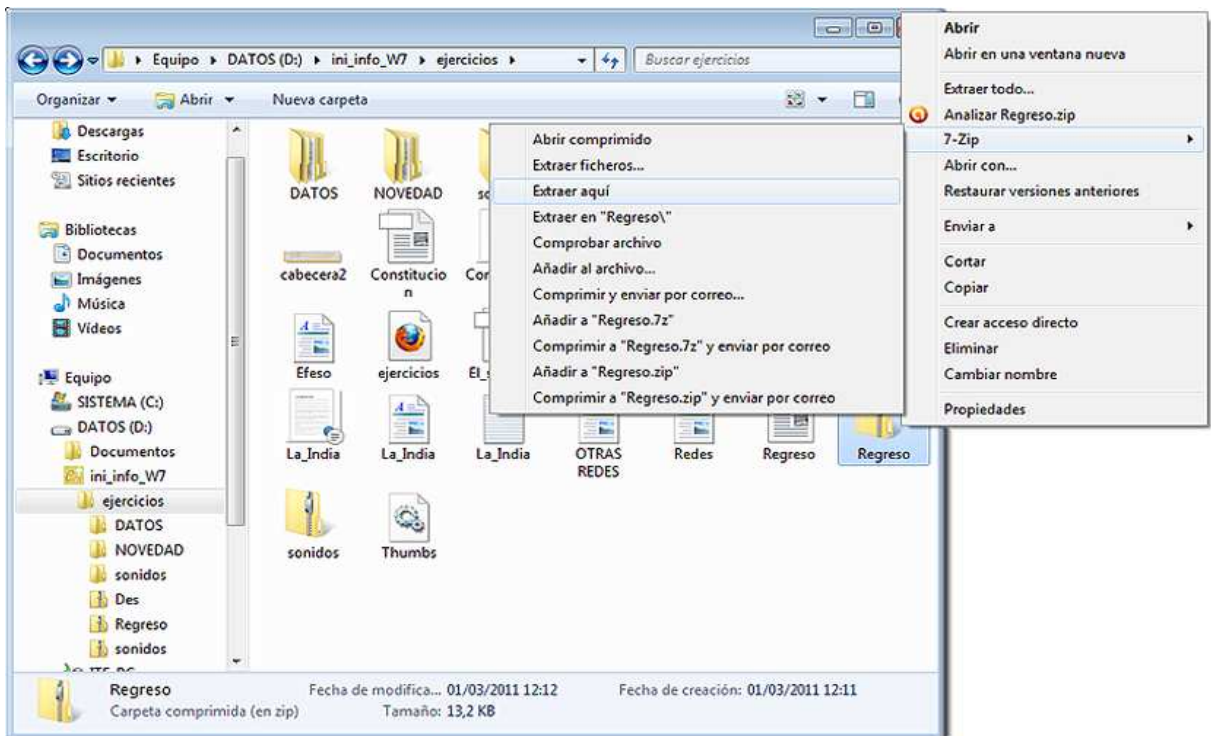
Equipo ▸ DATOS (D:) ▸ ini_info_W7 ▸ ejercicios ▸

Buscar ejercicios

Organizar ▾ Abrir ▾ Nueva carpeta

Descargas
Escritorio
Sitios recientes

Bibliotecas
Documentos
Imágenes
Música
Vídeos

Equipo
SISTEMA (C:)
DATOS (D:)
Documentos
ini_info_W7
ejercicios
DATOS
NOVEDAD
sonidos
Des
Regreso
sonidos
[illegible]

DATOS
NOVEDAD
so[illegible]
cabecera2
Constitucion
Co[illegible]
Efeso
ejercicios
El_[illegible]
La_India
La_India
La_India
OTRAS REDES
Redes
Regreso
Regreso
sonidos
Thumbs

Abrir comprimido
Extraer ficheros...
Extraer aquí
Extraer en "Regreso\"
Comprobar archivo
Añadir al archivo...
Comprimir y enviar por correo...
Añadir a "Regreso.7z"
Comprimir a "Regreso.7z" y enviar por correo
Añadir a "Regreso.zip"
Comprimir a "Regreso.zip" y enviar por correo

Abrir
Abrir en una ventana nueva
Extraer todo...
Analizar Regreso.zip
7-Zip
Abrir con...
Restaurar versiones anteriores
Enviar a
Cortar
Copiar
Crear acceso directo
Eliminar
Cambiar nombre
Propiedades

Regreso
Carpeta comprimida (en zip)
Fecha de modifica... 01/03/2011 12:12
Tamaño: 13,2 KB
Fecha de creación: 01/03/2011 12:11